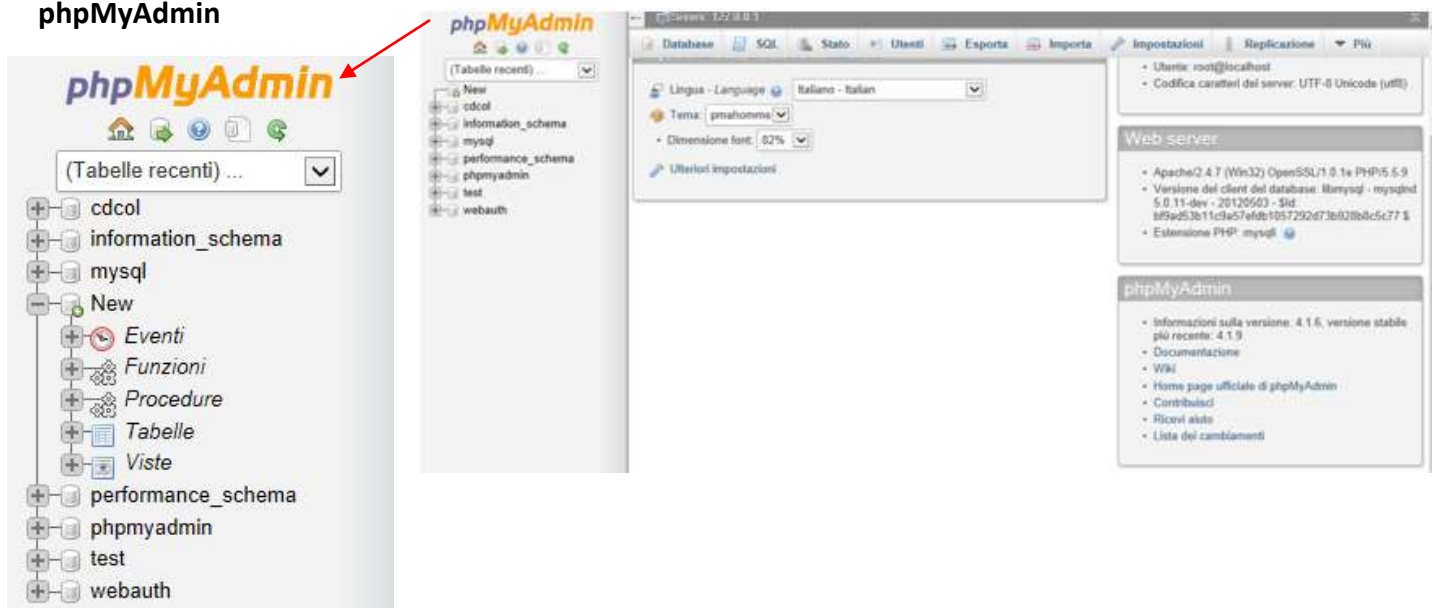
phpMyAdmin

phpMyAdmin

(Tabelle recenti) ...

cdcol
information_schema
mysql
New
Eventi
Funzioni
Procedure
Tabelle
Viste
performance_schema
phpmyadmin
test
webauth

phpMyAdmin

(Tabelle recenti) ...

New
cdcol
information_schema
mysql
performance_schema
phpmyadmin
test
webauth

Server: 127.0.0.1

Database SQL Stato Utenti Esporta Importa Impostazioni Replicazione Più

Lingua - Language Italiano - Italian
Tema: pmahomme
Dimensione font: 82%
Ulteriori impostazioni

Utente: root@localhost
Codifica caratteri del server: UTF-8 Unicode (utf8)

Web server

Apache/2.4.7 (Win32) OpenSSL/1.0.1e PHP/5.5.9
Versione del client del database: libmysql - mysqlnd 5.0.11-dev - 20120503 - $Id: bf9ad53b11c9a57efdb1057292d73b928b8c5c77 $
Estensione PHP: mysqli

phpMyAdmin

Informazioni sulla versione: 4.1.6, versione stabile più recente: 4.1.9
Documentazione
Wiki
Home page ufficiale di phpMyAdmin
Contribuisci
Ricevi aiuto
Lista dei cambiamenti